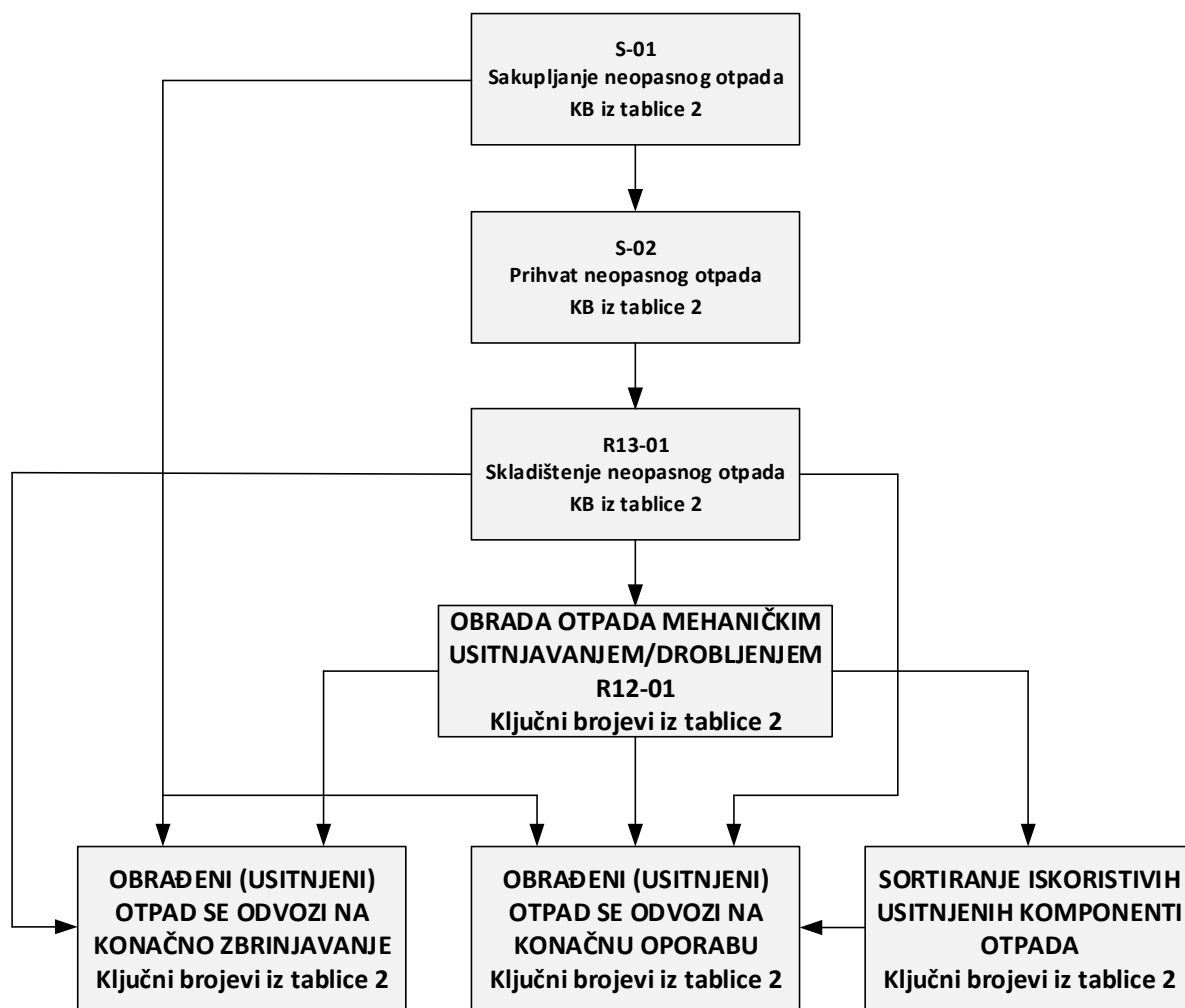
S-01
Sakupljanje neopasnog otpada
KB iz tablice 2

S-02
Prihvat neopasnog otpada
KB iz tablice 2

R13-01
Skladištenje neopasnog otpada
KB iz tablice 2

OBRADA OTPADA MEHANIČKIM USITNJAVANJEM/DROBLJENJEM
R12-01
Ključni brojevi iz tablice 2

OBRAĐENI (USITNJENI) OTPAD SE ODVOZI NA KONAČNO ZBRINJAVANJE
Ključni brojevi iz tablice 2

OBRAĐENI (USITNJENI) OTPAD SE ODVOZI NA KONAČNU OPORABU
Ključni brojevi iz tablice 2

SORTIRANJE ISKORISTIVIH USITNJENIH KOMPONENTI OTPADA
Ključni brojevi iz tablice 2